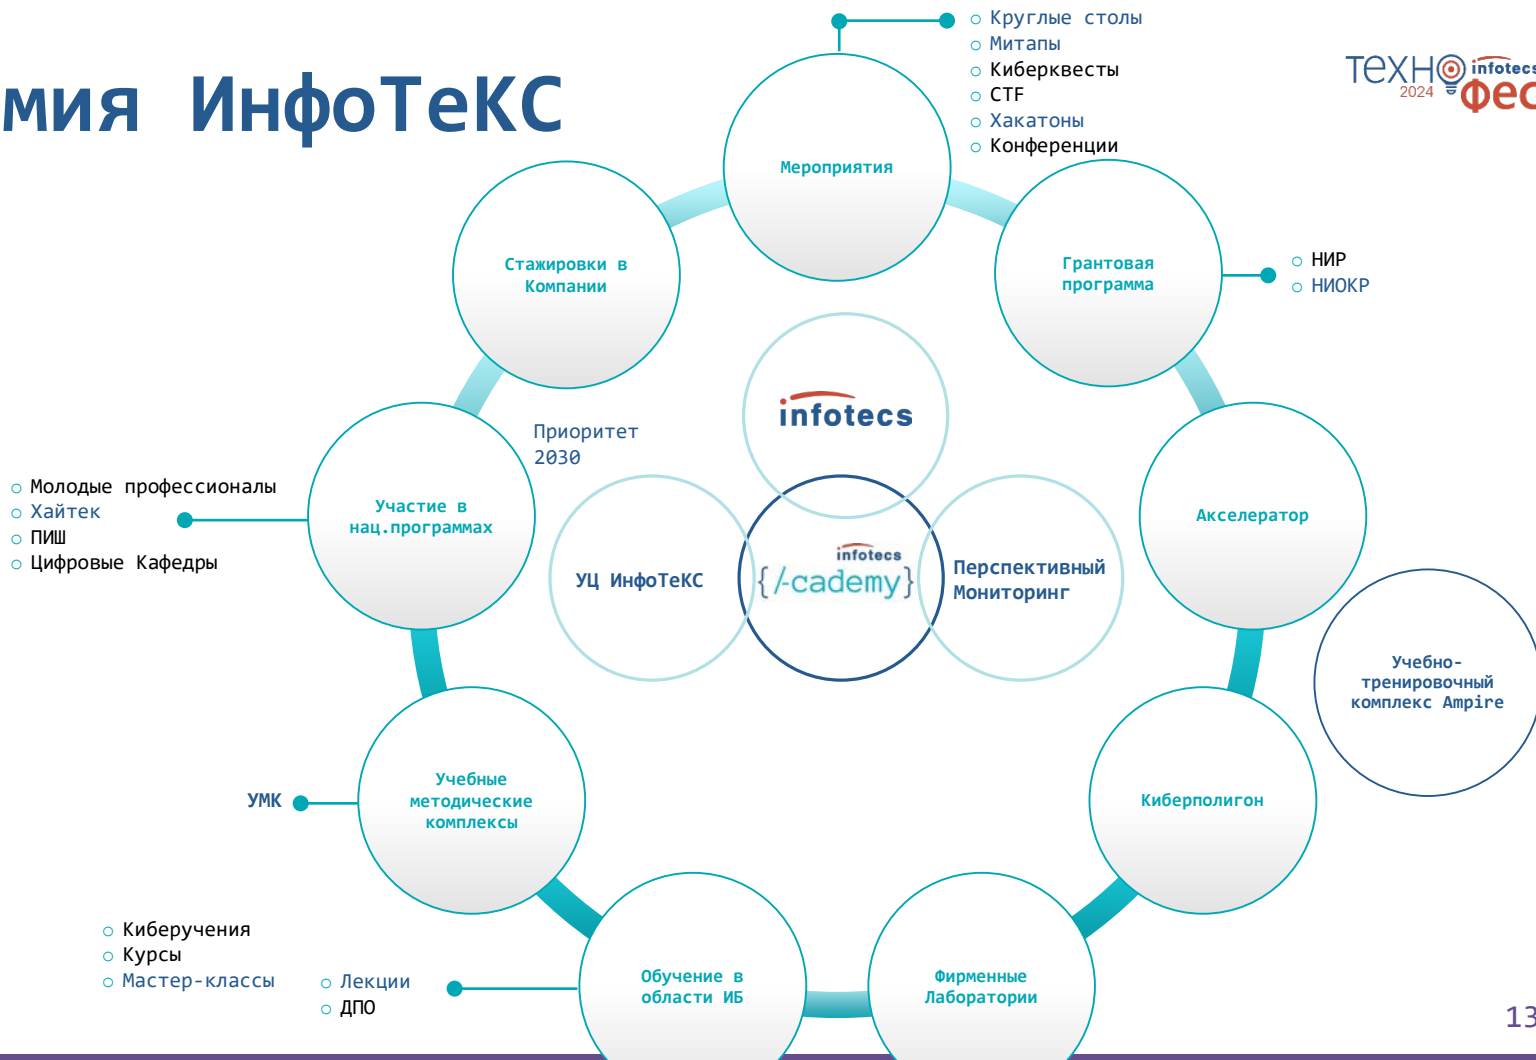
мия ИнфоТеКС

ТЕХНО 2024 infotecs фес

Мероприятия
○ Круглые столы
○ Митапы
○ Киберквесты
○ CTF
○ Хакатоны
○ Конференции

Стажировки в Компании

Грантовая программа
○ НИР
○ НИОКР

infotecs

Приоритет 2030

Участие в нац.программах
○ Молодые профессионалы
○ Хайтек
○ ПИШ
○ Цифровые Кафедры

Акселератор

УЦ ИнфоТеКС

infotecs {/-cademy}

Перспективный Мониторинг

Учебно-тренировочный комплекс Ampire

УМК
Учебные методические комплексы

Киберполигон

○ Киберучения
○ Курсы
○ Мастер-классы

○ Лекции
○ ДПО
Обучение в области ИБ

Фирменные Лаборатории

13